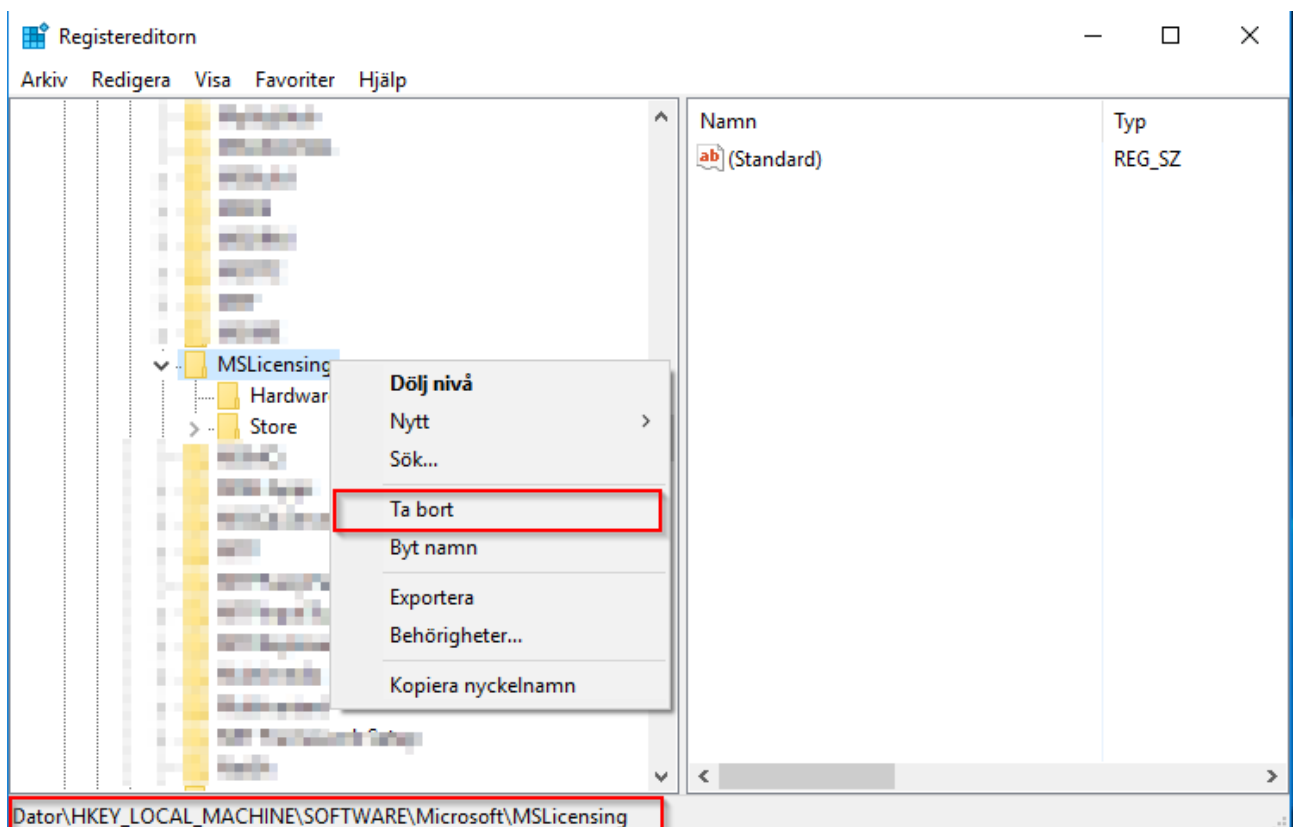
Registereditorn

Arkiv Redigera Visa Favoriter Hjälp

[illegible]
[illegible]
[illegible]
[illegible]
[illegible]
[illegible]
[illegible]
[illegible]
MSLicensing
Hardwar
Store
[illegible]
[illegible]
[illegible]
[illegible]
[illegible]
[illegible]
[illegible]
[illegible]
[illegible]
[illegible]
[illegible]

Dölj nivå
Nytt
Sök...
Ta bort
Byt namn
Exportera
Behörigheter...
Kopiera nyckelnamn

| Namn | Typ |
|---|---|
| ab (Standard) | REG_SZ |

Dator\HKEY_LOCAL_MACHINE\SOFTWARE\Microsoft\MSLicensing